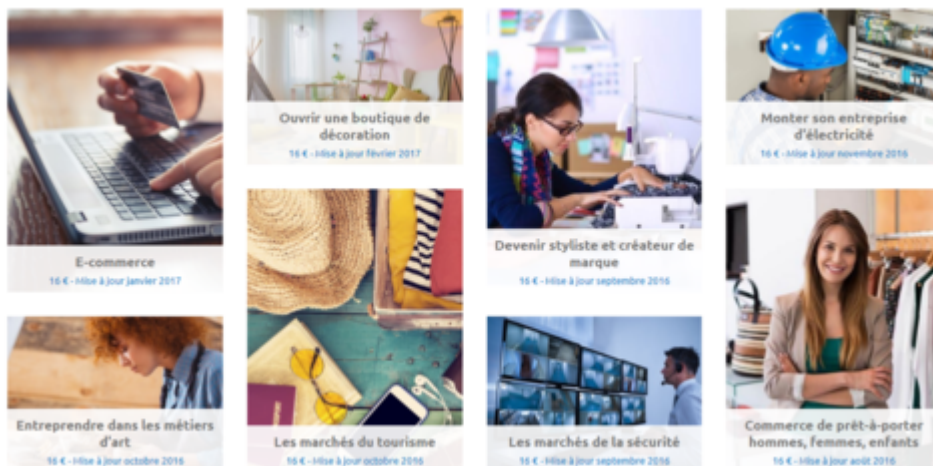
E-commerce
16 € - Mise à jour janvier 2017

Ouvrir une boutique de décoration
16 € - Mise à jour février 2017

Les marchés du tourisme
16 € - Mise à jour octobre 2016

Devenir styliste et créateur de marque
16 € - Mise à jour septembre 2016

Les marchés de la sécurité
16 € - Mise à jour septembre 2016

Monter son entreprise d'électricité
16 € - Mise à jour novembre 2016

Commerce de prêt-à-porter hommes, femmes, enfants
16 € - Mise à jour août 2016

Entreprendre dans les métiers d'art
16 € - Mise à jour octobre 2016